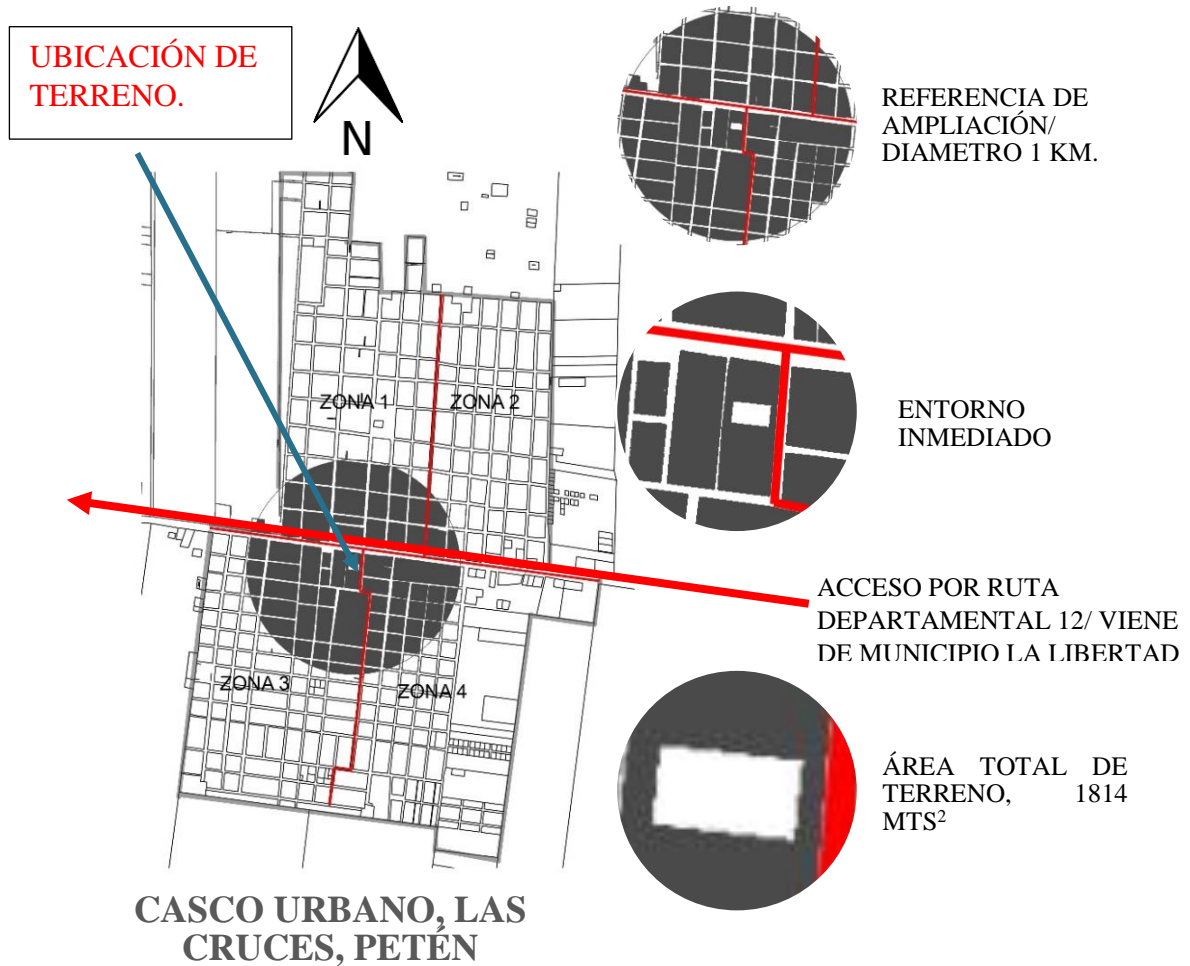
UBICACIÓN DE TERRENO.

N

REFERENCIA DE AMPLIACIÓN/ DIAMETRO 1 KM.

ZONA 1

ZONA 2

ENTORNO INMEDIADO

ACCESO POR RUTA DEPARTAMENTAL 12/ VIENE DE MUNICIPIO LA LIBERTAD

ZONA 3

ZONA 4

ÁREA TOTAL DE TERRENO, 1814 MTS$^2$

CASCO URBANO, LAS CRUCES, PETÉN